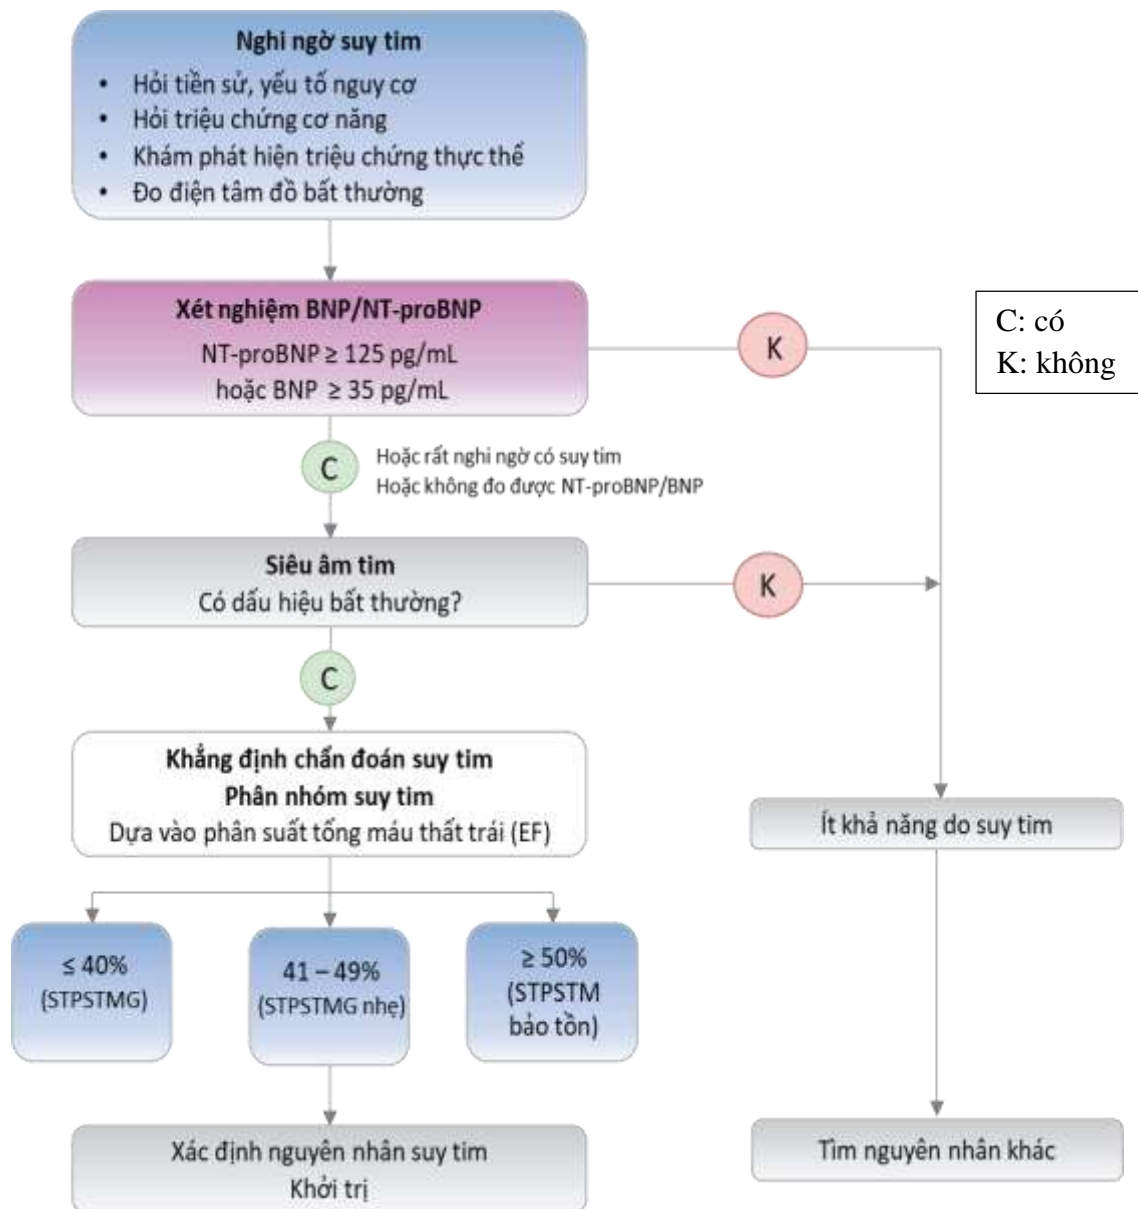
Nghi ngờ suy tim
- Hỏi tiền sử, yếu tố nguy cơ
- Hỏi triệu chứng cơ năng
- Khám phát hiện triệu chứng thực thể
- Đo điện tâm đồ bất thường

Xét nghiệm BNP/NT-proBNP
NT-proBNP $\geq$ 125 pg/mL
hoặc BNP $\geq$ 35 pg/mL

K

C: có
K: không

C

Hoặc rất nghi ngờ có suy tim
Hoặc không đo được NT-proBNP/BNP

Siêu âm tim
Có dấu hiệu bất thường?

K

C

Khẳng định chẩn đoán suy tim
Phân nhóm suy tim
Dựa vào phân suất tống máu thất trái (EF)

Ít khả năng do suy tim

$\leq$ 40%
(STPSTMG)

41 – 49%
(STPSTMG nhẹ)

$\geq$ 50%
(STPSTM bảo tồn)

Xác định nguyên nhân suy tim
Khởi trị

Tìm nguyên nhân khác